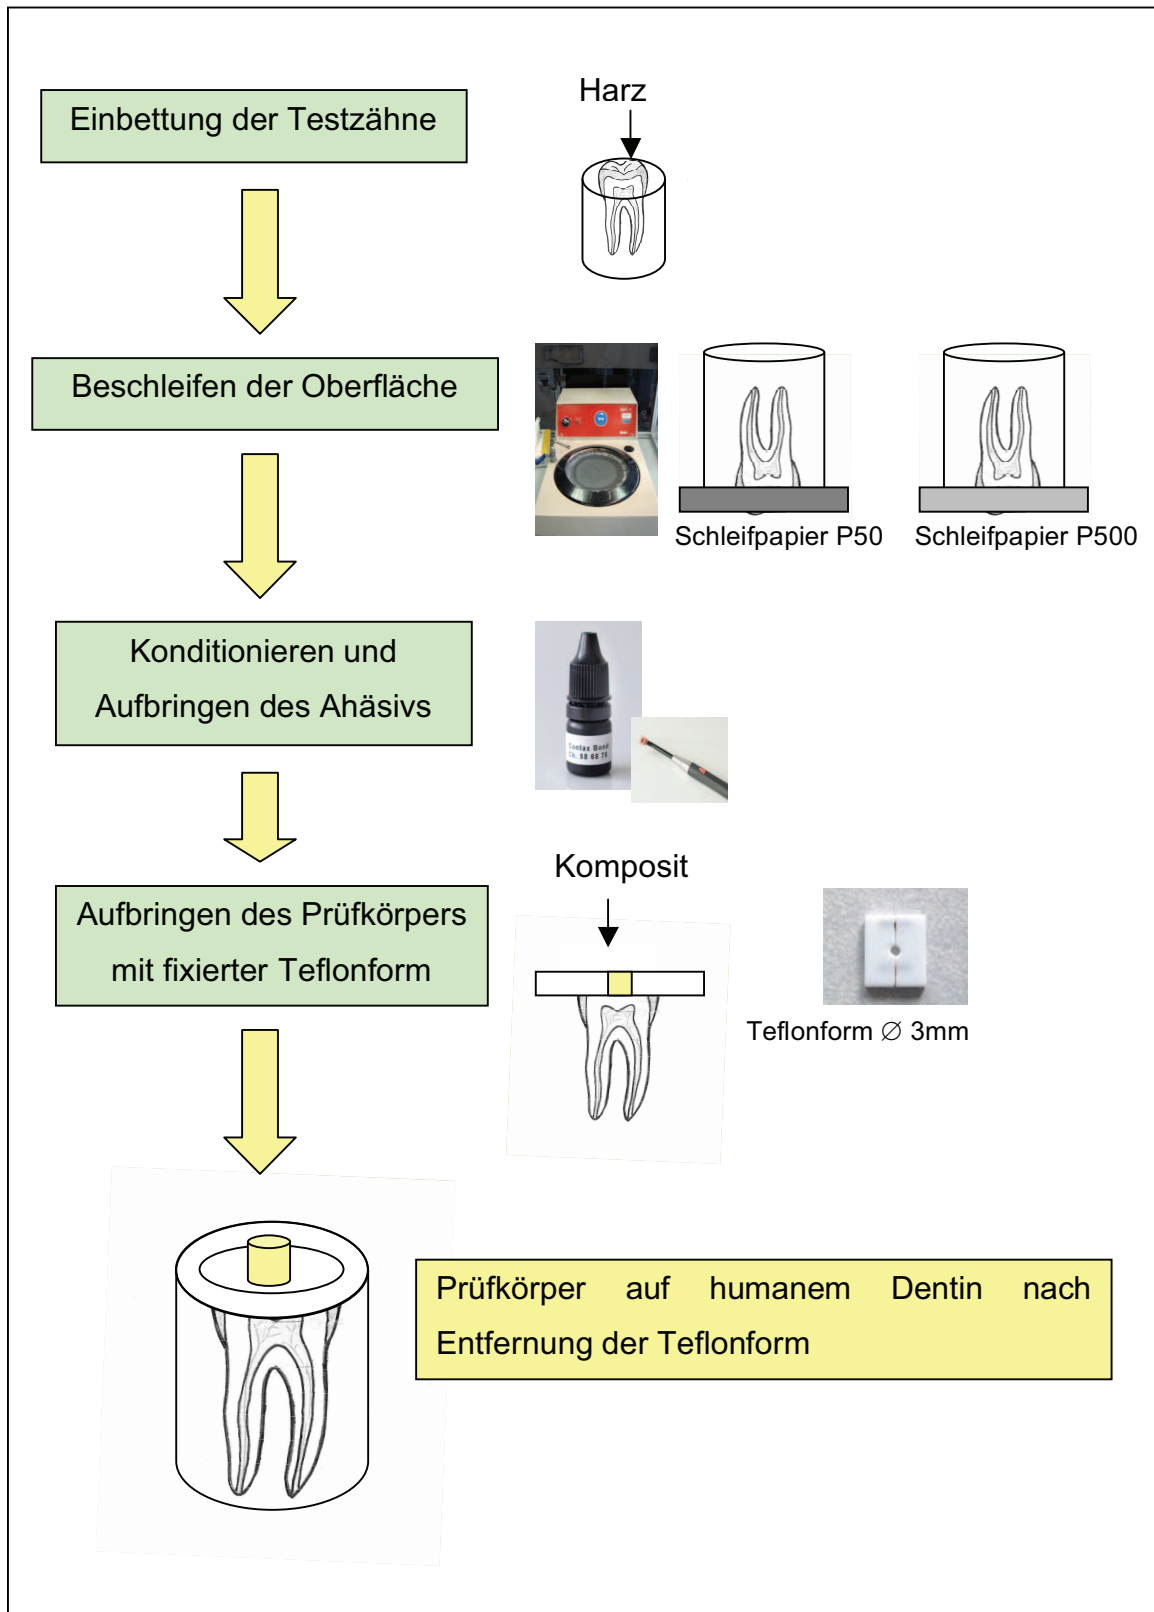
Einbettung der Testzähne

Harz

Beschleifen der Oberfläche

Schleifpapier P50

Schleifpapier P500

Konditionieren und Aufbringen des Ahäsivs

Contax Bond
Ch. 08 08 74

Aufbringen des Prüfkörpers mit fixierter Teflonform

Komposit

Teflonform ∅ 3mm

Prüfkörper auf humanem Dentin nach Entfernung der Teflonform